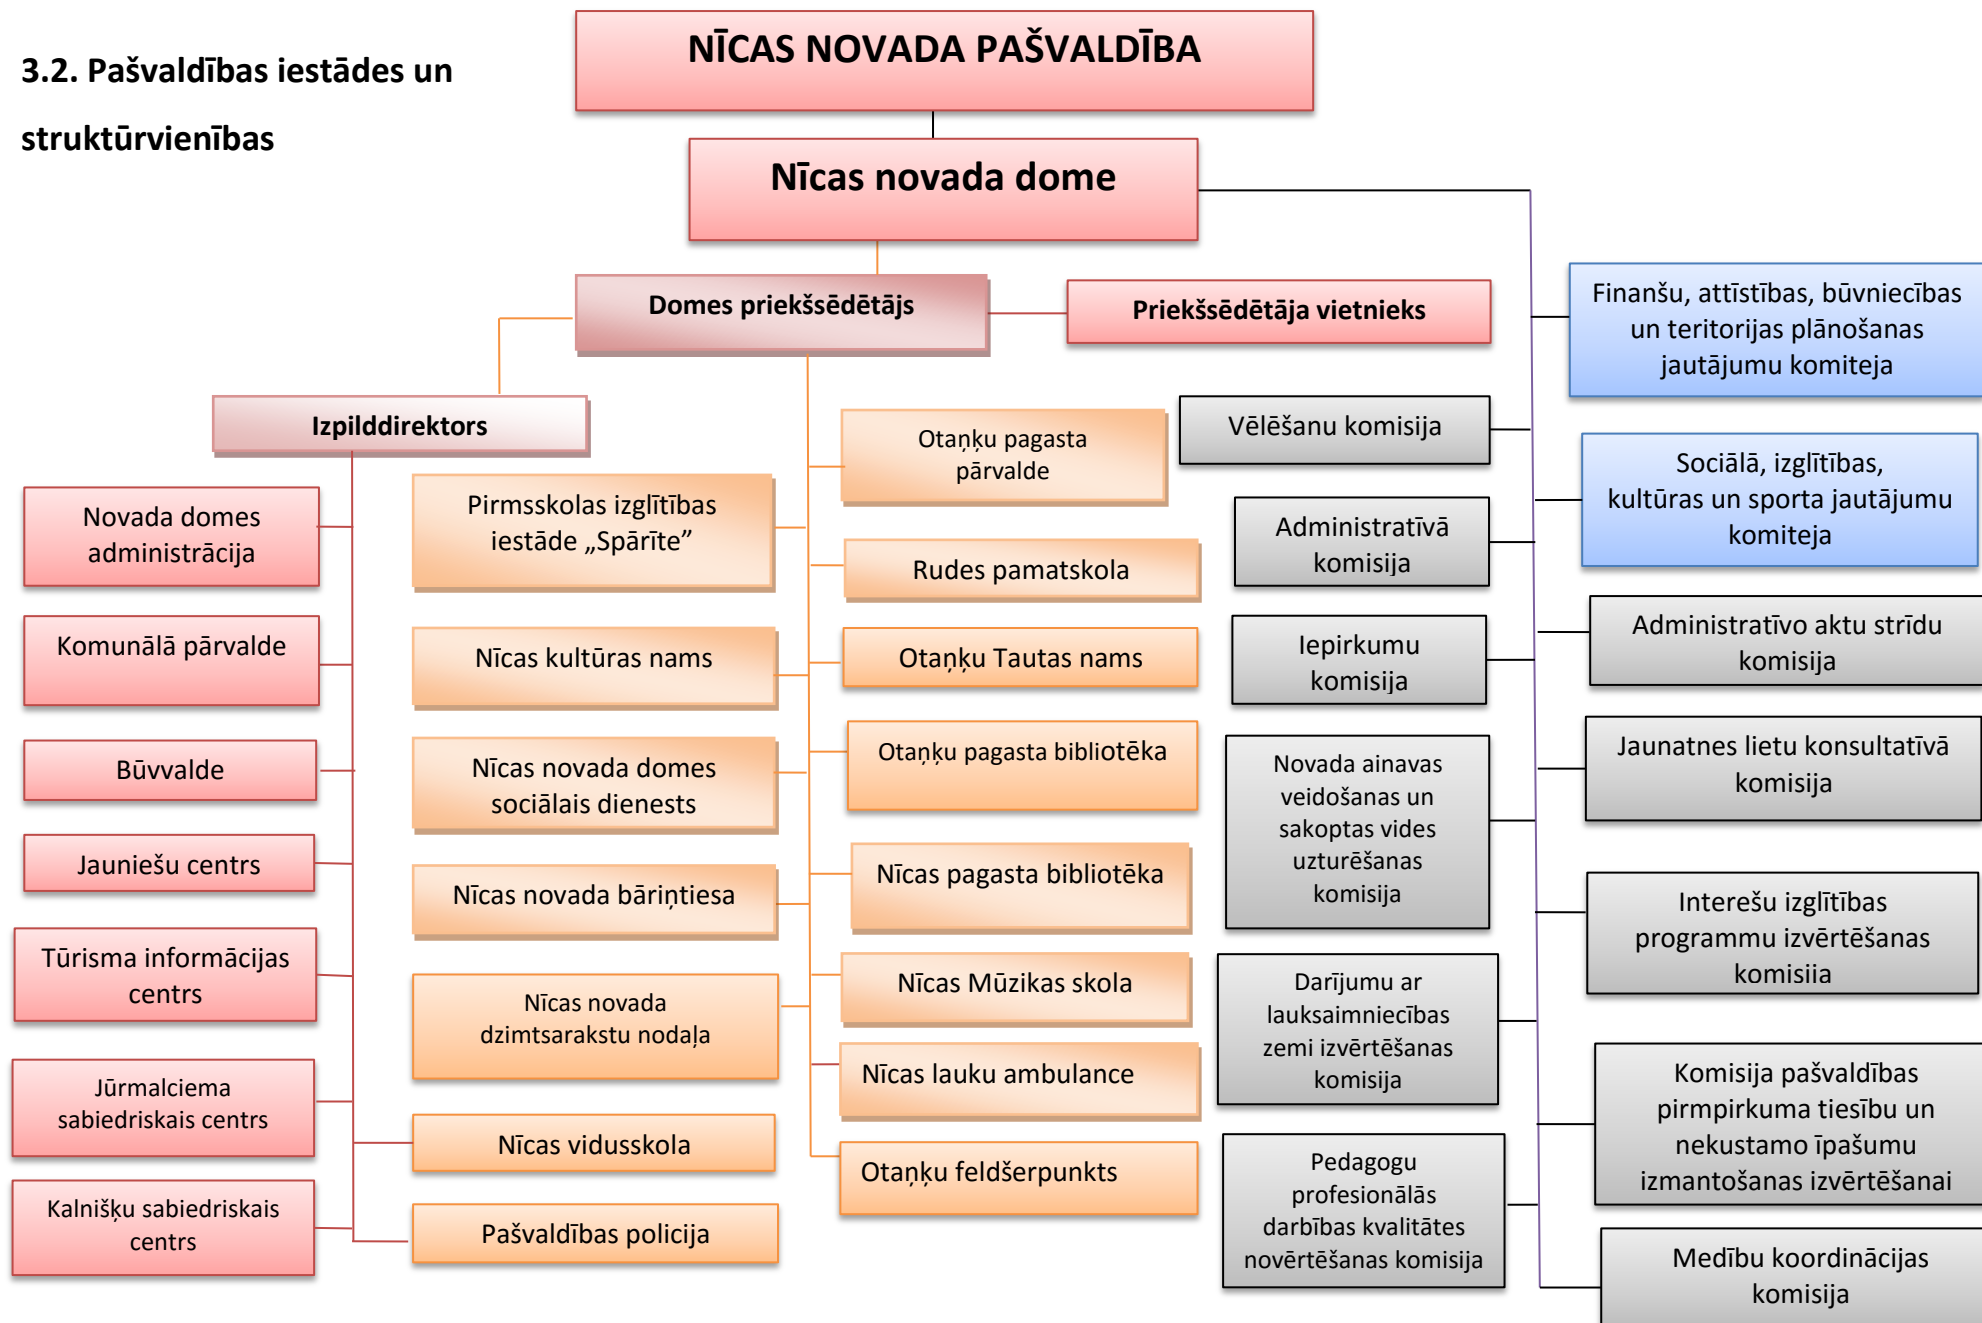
3.2. Pašvaldības iestādes un struktūrvienības

NĪCAS NOVADA PAŠVALDĪBA

Nīcas novada dome

Domes priekšsēdētājs

Priekšsēdētāja vietnieks

Izpilddirektors

Novada domes administrācija

Komunālā pārvalde

Būvvalde

Jauniešu centrs

Tūrisma informācijas centrs

Jūrmalciema sabiedriskais centrs

Kalnišķu sabiedriskais centrs

Pirmsskolas izglītības iestāde „Spārīte"

Nīcas kultūras nams

Nīcas novada domes sociālais dienests

Nīcas novada bāriņtiesa

Nīcas novada dzimtsarakstu nodaļa

Nīcas vidusskola

Pašvaldības policija

Otaņķu pagasta pārvalde

Rudes pamatskola

Otaņķu Tautas nams

Otaņķu pagasta bibliotēka

Nīcas pagasta bibliotēka

Nīcas Mūzikas skola

Nīcas lauku ambulance

Otaņķu feldšerpunkts

Vēlēšanu komisija

Administratīvā komisija

Iepirkumu komisija

Novada ainavas veidošanas un sakoptas vides uzturēšanas komisija

Darījumu ar lauksaimniecības zemi izvērtēšanas komisija

Pedagogu profesionālās darbības kvalitātes novērtēšanas komisija

Finanšu, attīstības, būvniecības un teritorijas plānošanas jautājumu komiteja

Sociālā, izglītības, kultūras un sporta jautājumu komiteja

Administratīvo aktu strīdu komisija

Jaunatnes lietu konsultatīvā komisija

Interešu izglītības programmu izvērtēšanas komisiia

Komisija pašvaldības pirmpirkuma tiesību un nekustamo īpašumu izmantošanas izvērtēšanai

Medību koordinācijas komisija